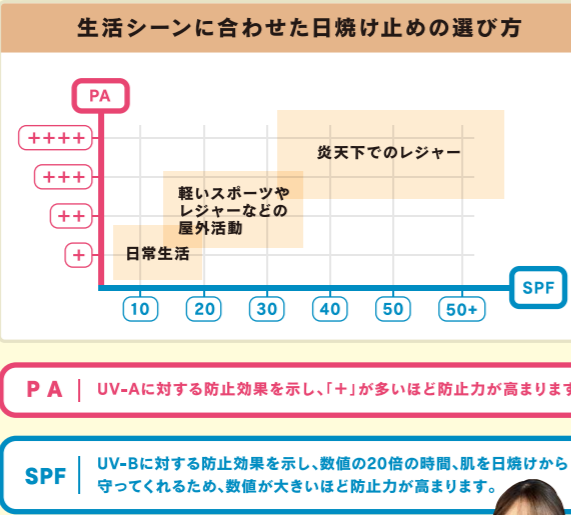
生活シーンに合わせた日焼け止めの選び方

PA

++++
+++
++
+

炎天下でのレジャー

軽いスポーツや
レジャーなどの
屋外活動

日常生活

SPF

10
20
30
40
50
50+

PA UV-Aに対する防止効果を示し、「+」が多いほど防止力が高まりま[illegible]

SPF UV-Bに対する防止効果を示し、数値の20倍の時間、肌を日焼けから守ってくれるため、数値が大きいほど防止力が高まります。